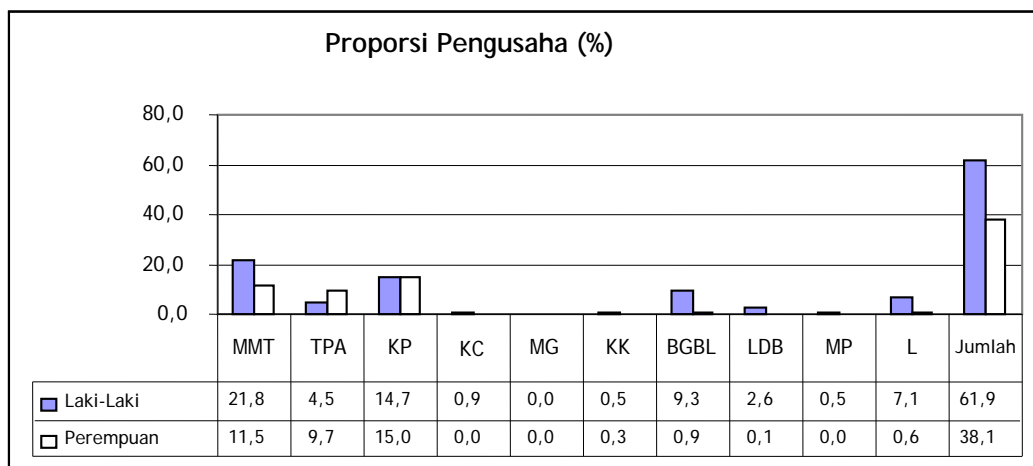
Proporsi Pengusaha (%)

80,0
60,0
40,0
20,0
0,0

| | MMT | TPA | KP | KC | MG | KK | BGBL | LDB | MP | L | Jumlah |
|---|---|---|---|---|---|---|---|---|---|---|---|
| Laki-Laki | 21,8 | 4,5 | 14,7 | 0,9 | 0,0 | 0,5 | 9,3 | 2,6 | 0,5 | 7,1 | 61,9 |
| Perempuan | 11,5 | 9,7 | 15,0 | 0,0 | 0,0 | 0,3 | 0,9 | 0,1 | 0,0 | 0,6 | 38,1 |